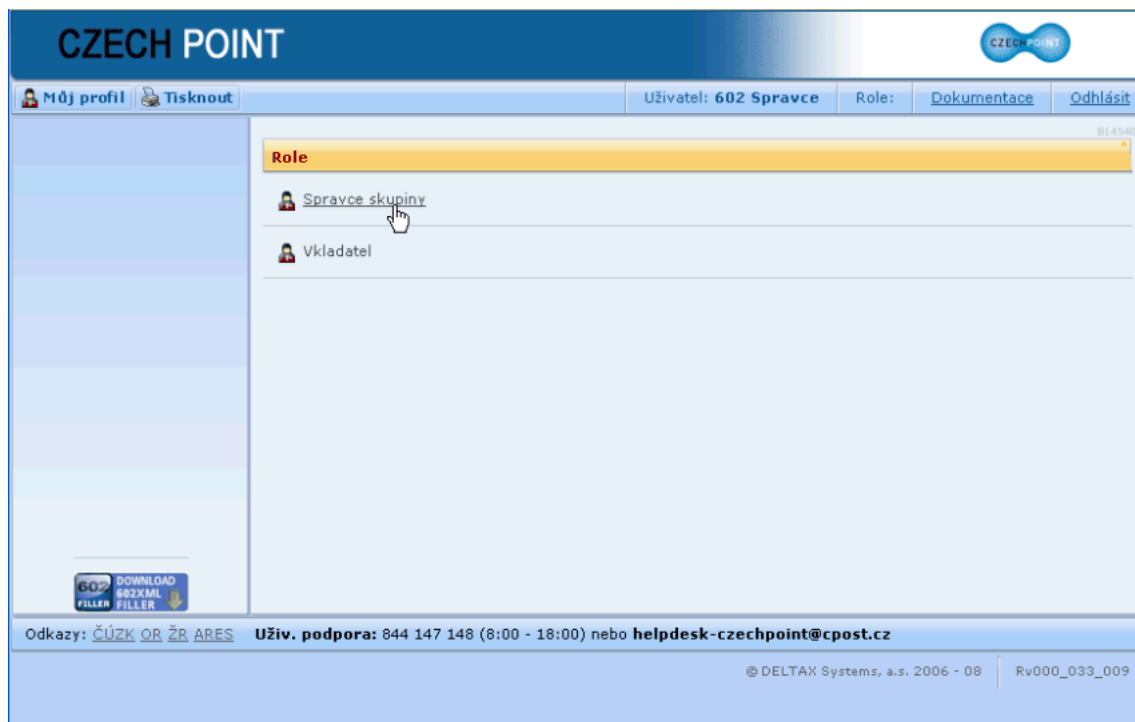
CZECH POINT

CZECH POINT

Můj profil Tisknout

Uživatel: 602 Spravce

Role:

Dokumentace

Odhlásit

BI4540

Role

Spravce skupiny

Vkladatel

602 FILLER DOWNLOAD 602XML FILLER

Odkazy: ČÚZK OR ŽR ARES Uživ. podpora: 844 147 148 (8:00 - 18:00) nebo helpdesk-czechpoint@cpost.cz

© DELTAX Systems, a.s. 2006 - 08

Rv000_033_009